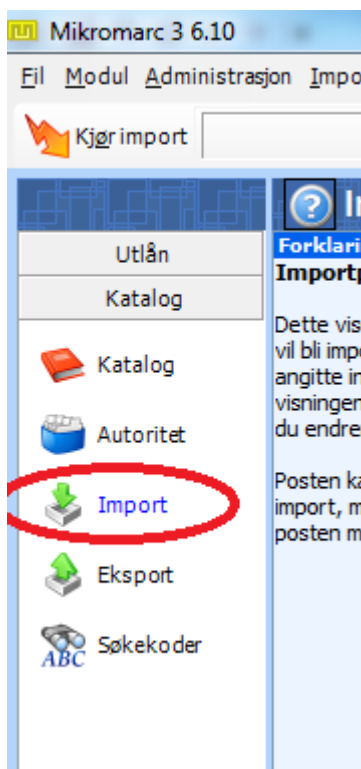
Mikromarc 3 6.10

Fil Modul Administrasjon Impo

Kjør import

Utlån
Katalog

Katalog
Autoritet
Import
Eksport
Søkekoder

ABC

I

Forklari
Importp

Dette vis
vil bli impo
angitte in
visningen
du endre

Posten ka
import, m
posten m